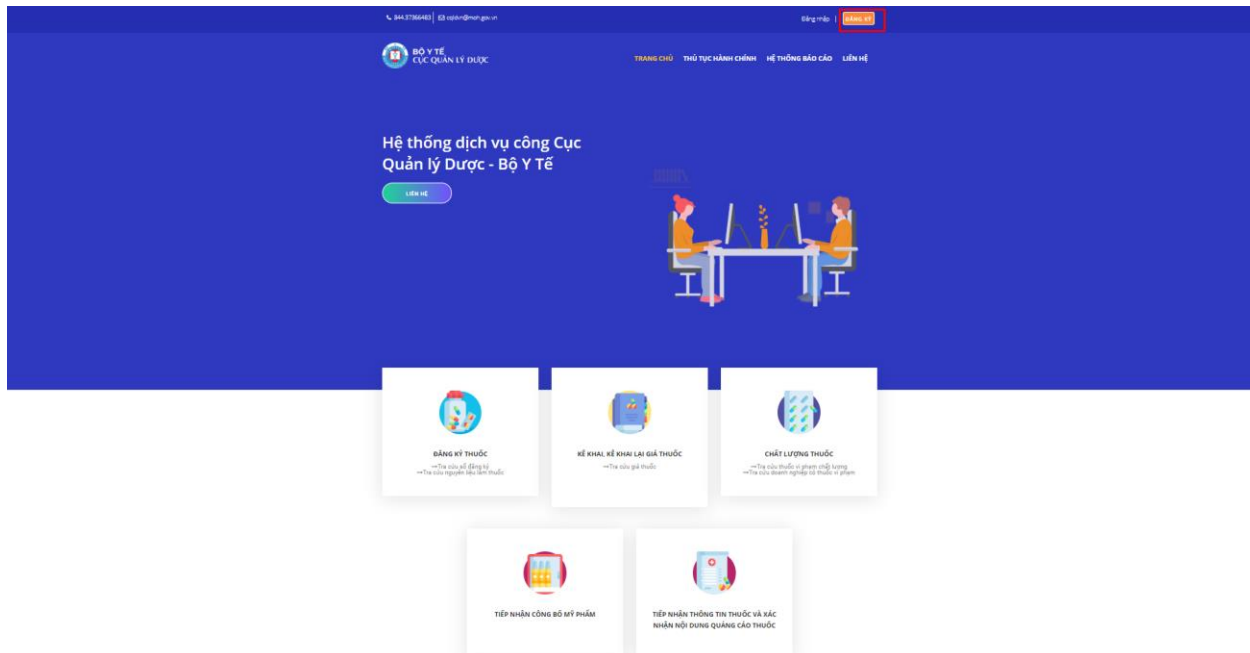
844.37366483 | cqldvn@moh.gov.vn

Đăng nhập | ĐĂNG KÝ

BỘ Y TẾ
CỤC QUẢN LÝ DƯỢC

TRANG CHỦ THỦ TỤC HÀNH CHÍNH HỆ THỐNG BÁO CÁO LIÊN HỆ

Hệ thống dịch vụ công Cục Quản lý Dược - Bộ Y Tế

LIÊN HỆ

ĐĂNG KÝ THUỐC
→Tra cứu số đăng ký
→Tra cứu nguyên liệu làm thuốc

KÊ KHAI, KÊ KHAI LẠI GIÁ THUỐC
→Tra cứu giá thuốc

CHẤT LƯỢNG THUỐC
→Tra cứu thuốc vi phạm chất lượng
→Tra cứu doanh nghiệp có thuốc vi phạm

TIẾP NHẬN CÔNG BỐ MỸ PHẨM

TIẾP NHẬN THÔNG TIN THUỐC VÀ XÁC NHẬN NỘI DUNG QUẢNG CÁO THUỐC